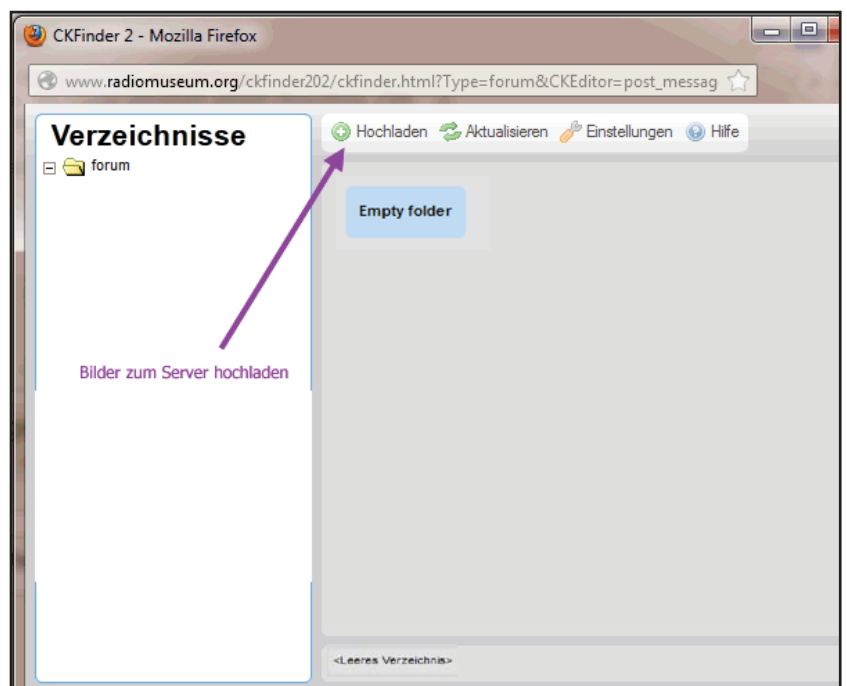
CKFinder 2 - Mozilla Firefox

www.radiomuseum.org/ckfinder202/ckfinder.html?Type=forum&CKEditor=post_messag

Verzeichnisse

forum

Hochladen Aktualisieren Einstellungen Hilfe

Empty folder

Bilder zum Server hochladen

<Leeres Verzeichnis>